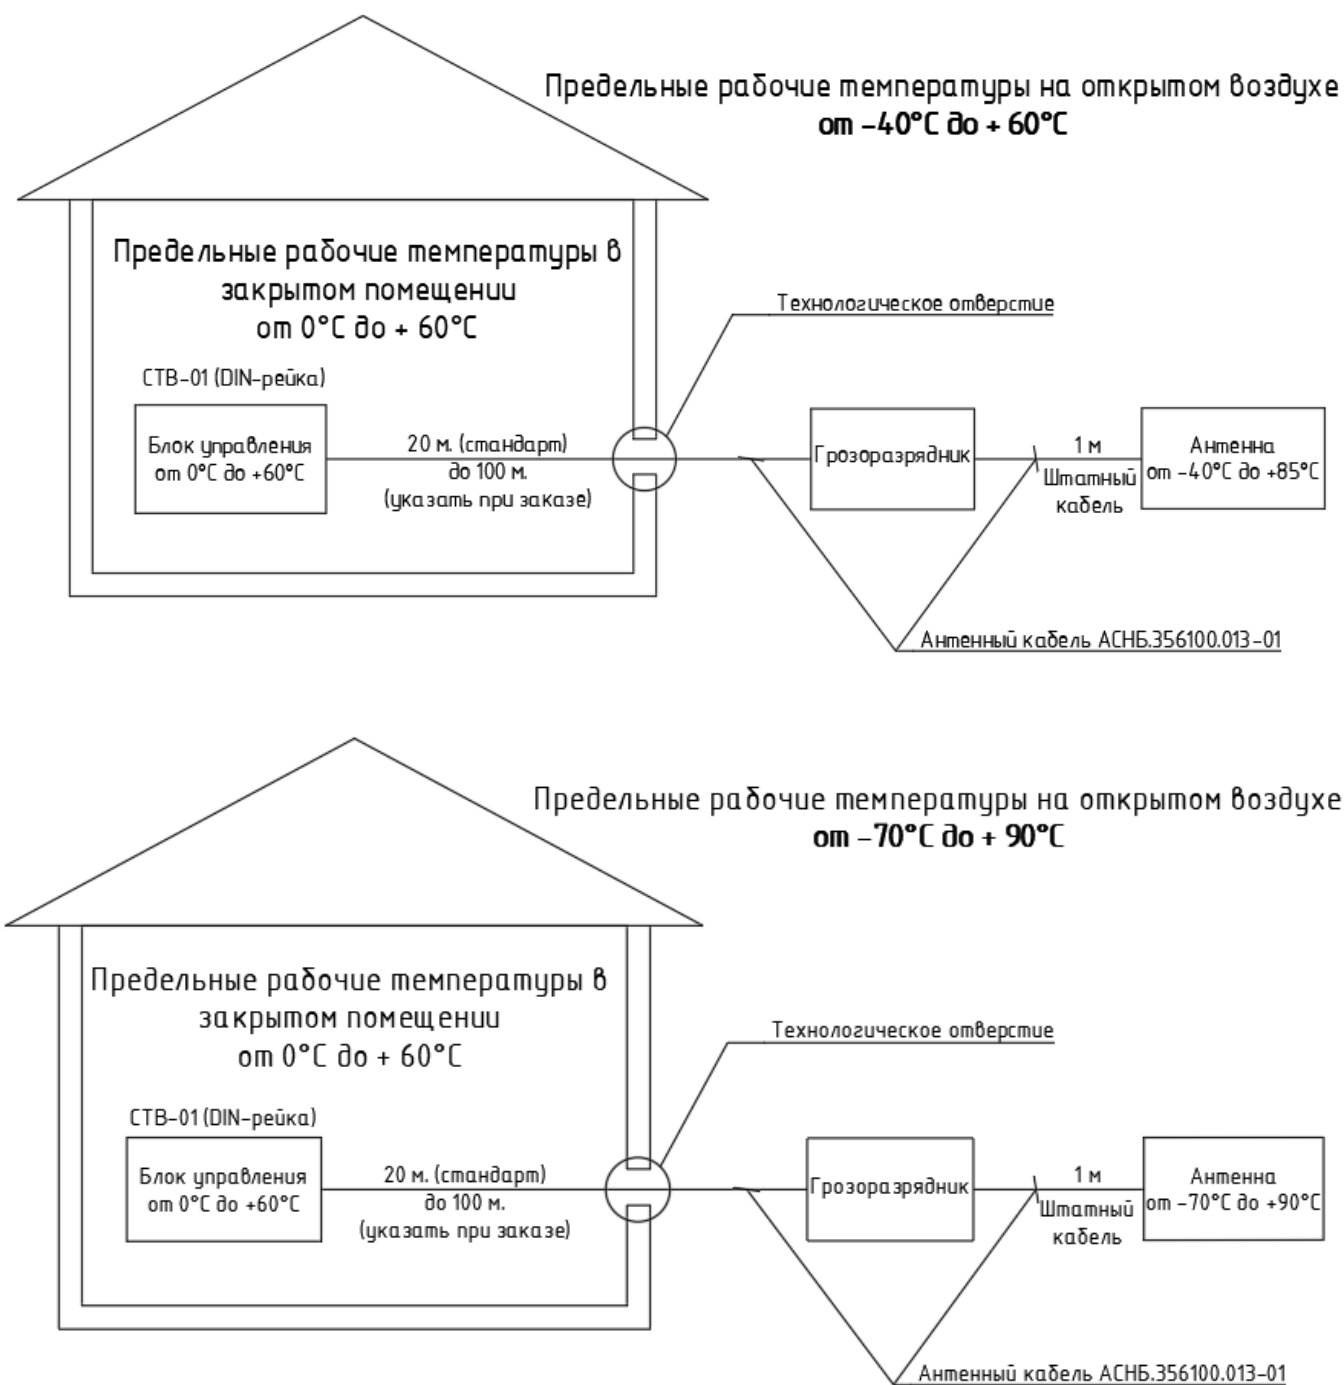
Предельные рабочие температуры на открытом воздухе
**от –40°С до + 60°С**

Предельные рабочие температуры в закрытом помещении
от 0°С до + 60°С

СТВ-01 (DIN-рейка)

Блок управления
от 0°С до +60°С

20 м. (стандарт)
до 100 м.
(указать при заказе)

Технологическое отверстие

Грозоразрядник

1 м
Штатный кабель

Антенна
от –40°С до +85°С

Антенный кабель АСНБ.356100.013-01

Предельные рабочие температуры на открытом воздухе
**от –70°С до + 90°С**

Предельные рабочие температуры в закрытом помещении
от 0°С до + 60°С

СТВ-01 (DIN-рейка)

Блок управления
от 0°С до +60°С

20 м. (стандарт)
до 100 м.
(указать при заказе)

Технологическое отверстие

Грозоразрядник

1 м
Штатный кабель

Антенна
от –70°С до +90°С

Антенный кабель АСНБ.356100.013-01